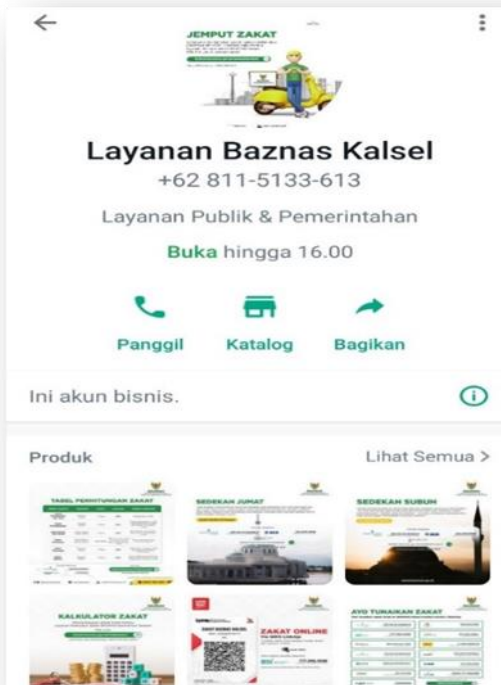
JEMPUT ZAKAT

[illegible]

Layanan Baznas Kalsel

+62 811-5133-613

Layanan Publik & Pemerintahan

Buka hingga 16.00

Panggil Katalog Bagikan

Ini akun bisnis.

Produk

Lihat Semua >

TABEL PERHITUNGAN ZAKAT

SEDEKAH JUMAT

SEDEKAH SUBUH

KALKULATOR ZAKAT

ZAKAT ONLINE

AYO TUNAIKAN ZAKAT